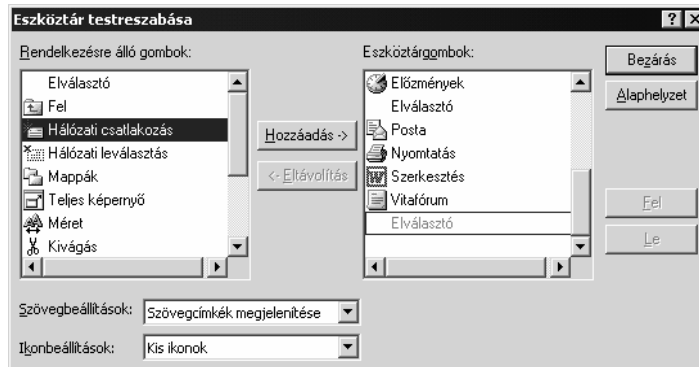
Eszköztár testreszabása

? X

Rendelkezésre álló gombok:

Elválasztó
Fel
Hálózati csatlakozás
Hálózati leválasztás
Mappák
Teljes képernyő
Méret
Kivágás

Hozzáadás ->

<- Eltávolítás

Eszköztárgombok:

Előzmények
Elválasztó
Posta
Nyomtatás
Szerkesztés
Vitafórum
Elválasztó

Bezárás

Alaphelyzet

Fel

Le

Szövegbeállítások: Szövegcímkék megjelenítése

Ikonbeállítások: Kis ikonok